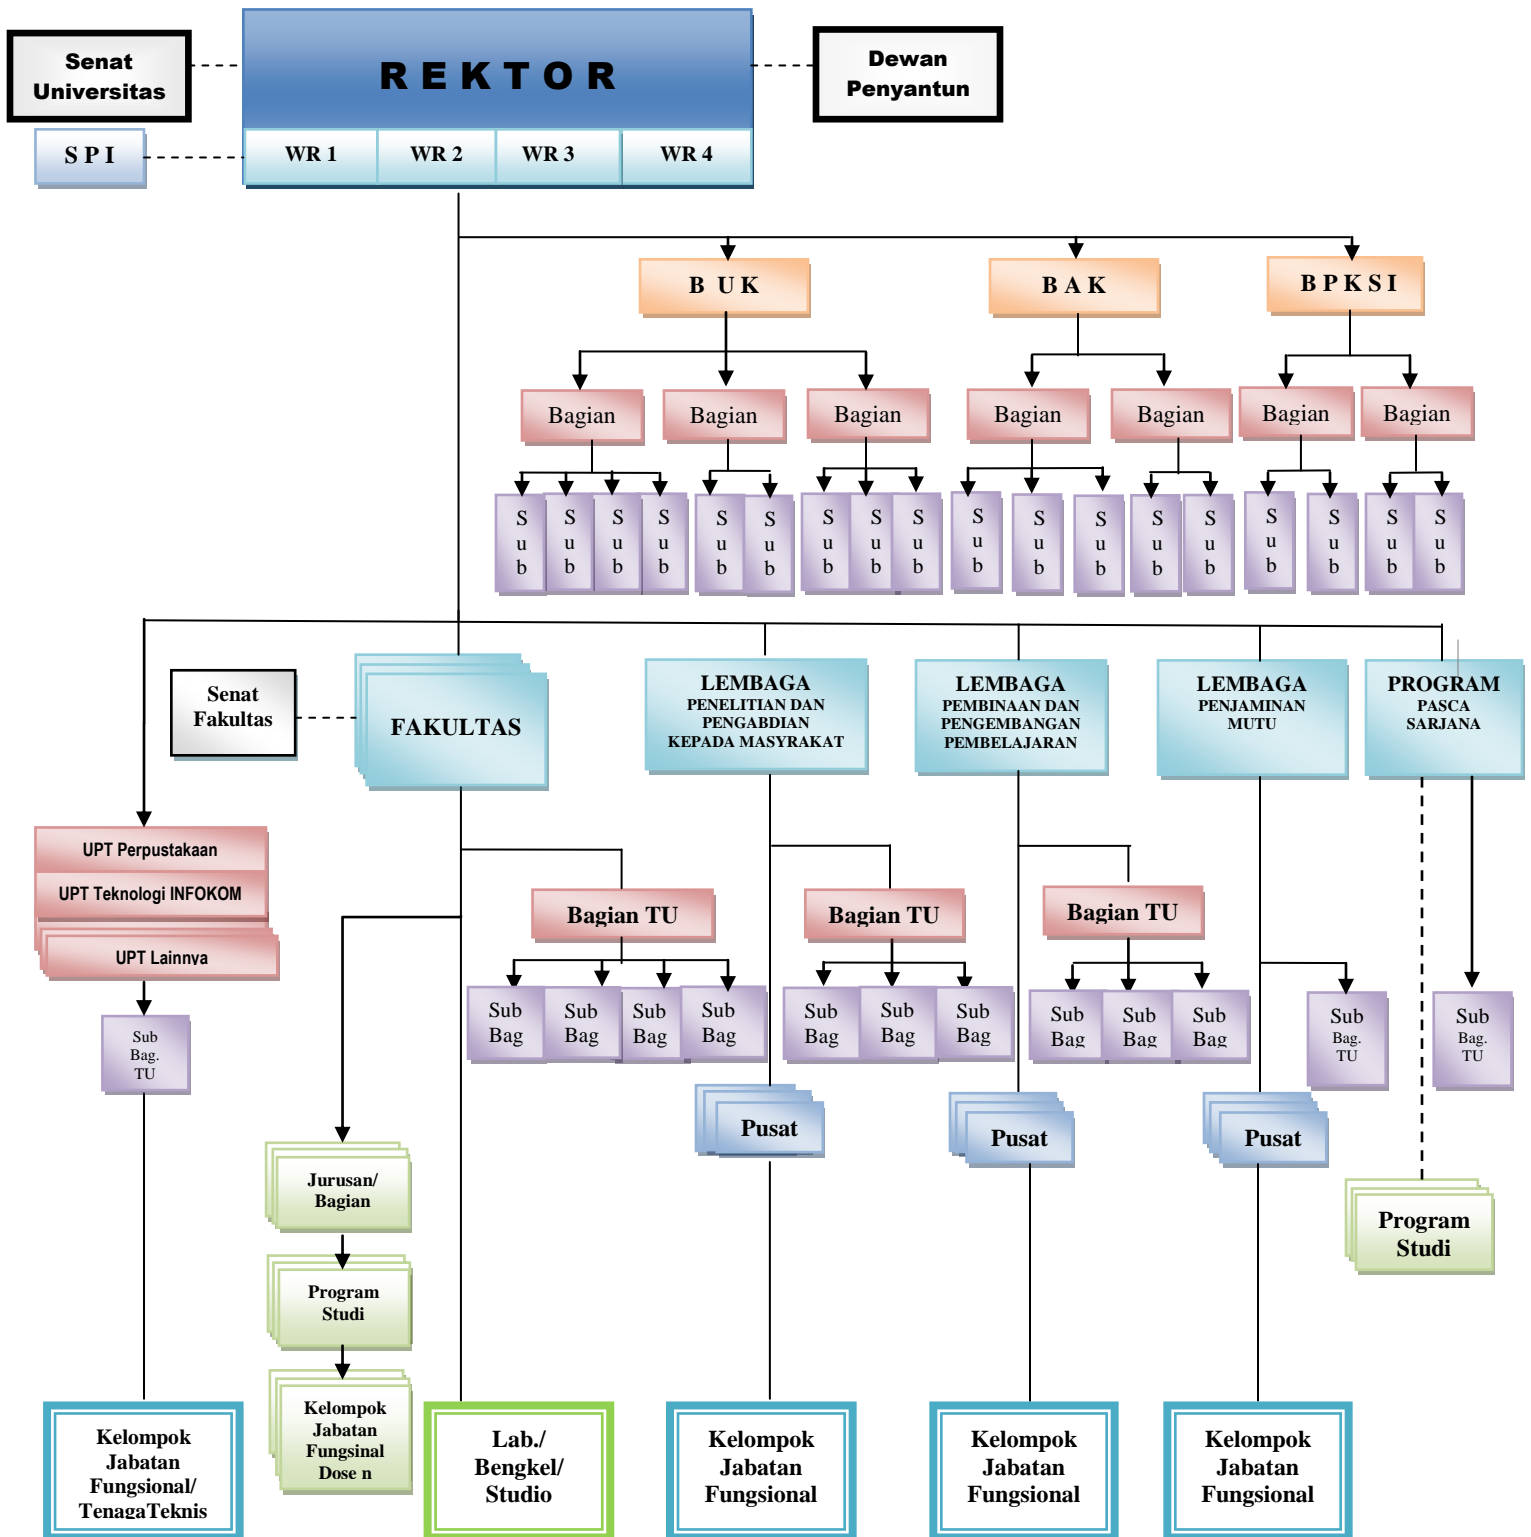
Senat Universitas

REKTOR

Dewan Penyantun

SPI

WR 1
WR 2
WR 3
WR 4

BUK
BAK
BPKSI

Bagian
Bagian
Bagian
Bagian
Bagian
Bagian
Bagian

Sub
Sub
Sub
Sub
Sub
Sub
Sub
Sub
Sub
Sub
Sub
Sub
Sub
Sub
Sub
Sub
Sub
Sub

Senat Fakultas

FAKULTAS

LEMBAGA
PENELITIAN DAN PENGABDIAN KEPADA MASYRAKAT

LEMBAGA
PEMBINAAN DAN PENGEMBANGAN PEMBELAJARAN

LEMBAGA
PENJAMINAN MUTU

PROGRAM
PASCA SARJANA

UPT Perpustakaan
UPT Teknologi INFOKOM
UPT Lainnya

Sub Bag. TU

Bagian TU
Bagian TU
Bagian TU

Sub Bag
Sub Bag
Sub Bag
Sub Bag
Sub Bag
Sub Bag
Sub Bag
Sub Bag
Sub Bag
Sub Bag

Sub Bag. TU
Sub Bag. TU

Pusat
Pusat
Pusat

Jurusan/ Bagian

Program Studi

Kelompok Jabatan Fungsinal Dose n

Program Studi

Kelompok Jabatan Fungsional/ TenagaTeknis

Lab./ Bengkel/ Studio

Kelompok Jabatan Fungsional

Kelompok Jabatan Fungsional

Kelompok Jabatan Fungsional